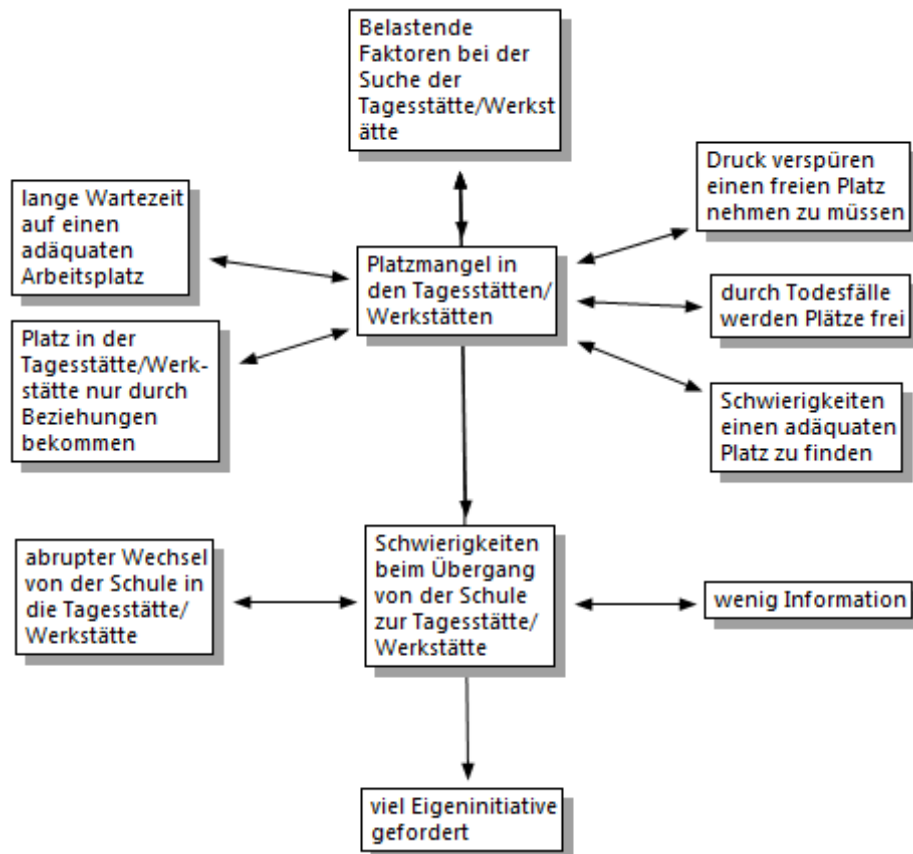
Belastende Faktoren bei der Suche der Tagesstätte/Werkstätte

lange Wartezeit auf einen adäquaten Arbeitsplatz

Druck verspüren einen freien Platz nehmen zu müssen

Platzmangel in den Tagesstätten/ Werkstätten

durch Todesfälle werden Plätze frei

Platz in der Tagesstätte/Werkstätte nur durch Beziehungen bekommen

Schwierigkeiten einen adäquaten Platz zu finden

abrupter Wechsel von der Schule in die Tagesstätte/ Werkstätte

Schwierigkeiten beim Übergang von der Schule zur Tagesstätte/ Werkstätte

wenig Information

viel Eigeninitiative gefordert